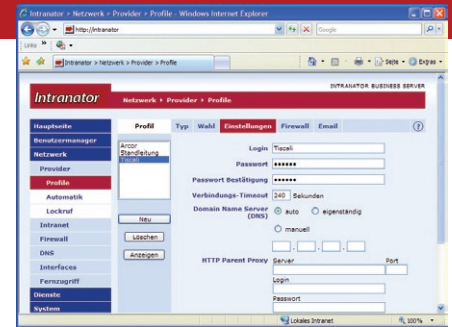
Intranator > Netzwerk > Provider > Profile - Windows Internet Explorer

http://intranator

Google

Links

Intranator > Netzwerk > Provider > Profile

Seite · Extras ·

INTRANATOR BUSINESS SERVER

Intranator

Netzwerk › Provider › Profile

Hauptseite
Benutzermanager
Netzwerk
Provider
Profile
Automatik
Lockruf
Intranet
Firewall
DNS
Interfaces
Fernzugriff
Dienste
System

Profil

Arcor
Standleitung
Tiscali

Neu
Löschen
Anzeigen

Typ Wahl Einstellungen Firewall Email

Login Tiscali
Passwort ••••••
Passwort Bestätigung ••••••
Verbindungs-Timeout 240 Sekunden
Domain Name Server (DNS) auto eigenständig manuell

HTTP Parent Proxy Server Port
Login
Passwort

Lokales Intranet 100%